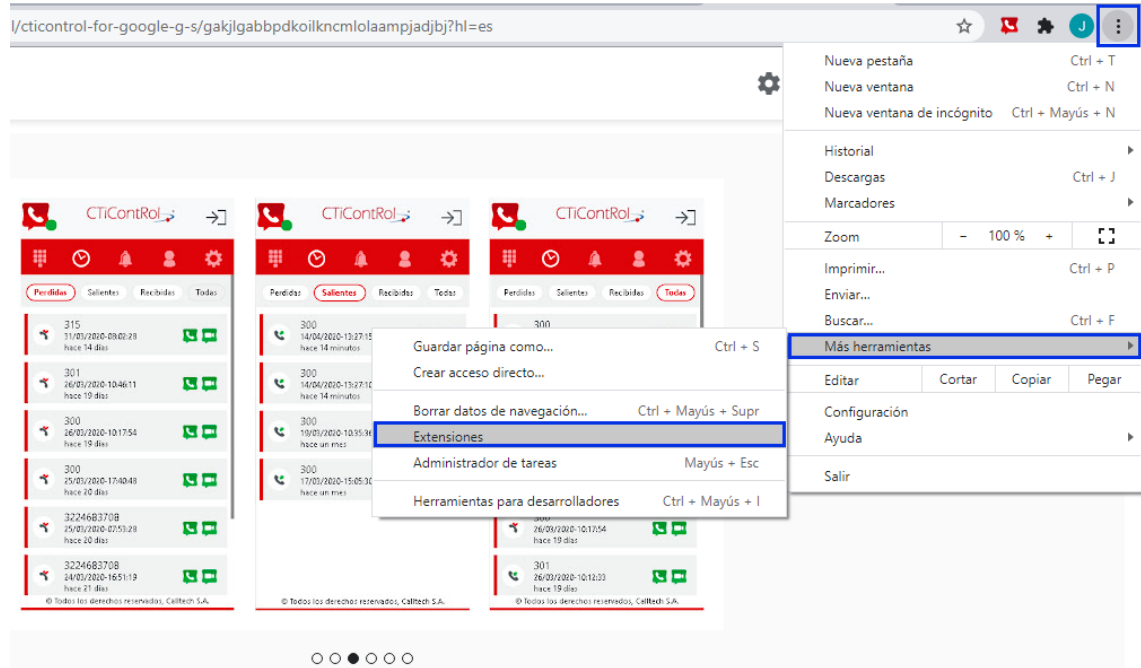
l/cticontrol-for-google-g-s/gakjlgabbpdkoilkncmlolaampjadjbj?hl=es

J

Nueva pestaña Ctrl + T
Nueva ventana Ctrl + N
Nueva ventana de incógnito Ctrl + Mayús + N

Historial
Descargas Ctrl + J
Marcadores

Zoom − 100 % +

Imprimir... Ctrl + P
Enviar...
Buscar... Ctrl + F
Más herramientas

Editar Cortar Copiar Pegar

Configuración
Ayuda

Salir

Guardar página como... Ctrl + S
Crear acceso directo...

Borrar datos de navegación... Ctrl + Mayús + Supr
Extensiones
Administrador de tareas Mayús + Esc

Herramientas para desarrolladores Ctrl + Mayús + I

CTiContRol

Perdidas Salientes Recibidas Todas

315
31/03/2020-08:02:28
hace 14 días

301
26/03/2020-10:46:11
hace 19 días

300
26/03/2020-10:17:54
hace 19 días

300
25/03/2020-17:40:48
hace 20 días

3224683708
25/03/2020-07:53:28
hace 20 días

3224683708
24/03/2020-16:51:19
hace 21 días

© Todos los derechos reservados, Calltech S.A.

CTiContRol

Perdidas Salientes Recibidas Todas

300
14/04/2020-13:27:15
hace 14 minutos

300
14/04/2020-13:27:10
hace 14 minutos

300
10/03/2020-10:35:3
hace un mes

300
17/03/2020-15:05:30
hace un mes

© Todos los derechos reservados, Calltech S.A.

CTiContRol

Perdidas Salientes Recibidas Todas

300

300
26/03/2020-10:17:54
hace 19 días

301
26/03/2020-10:12:33
hace 19 días

© Todos los derechos reservados, Calltech S.A.